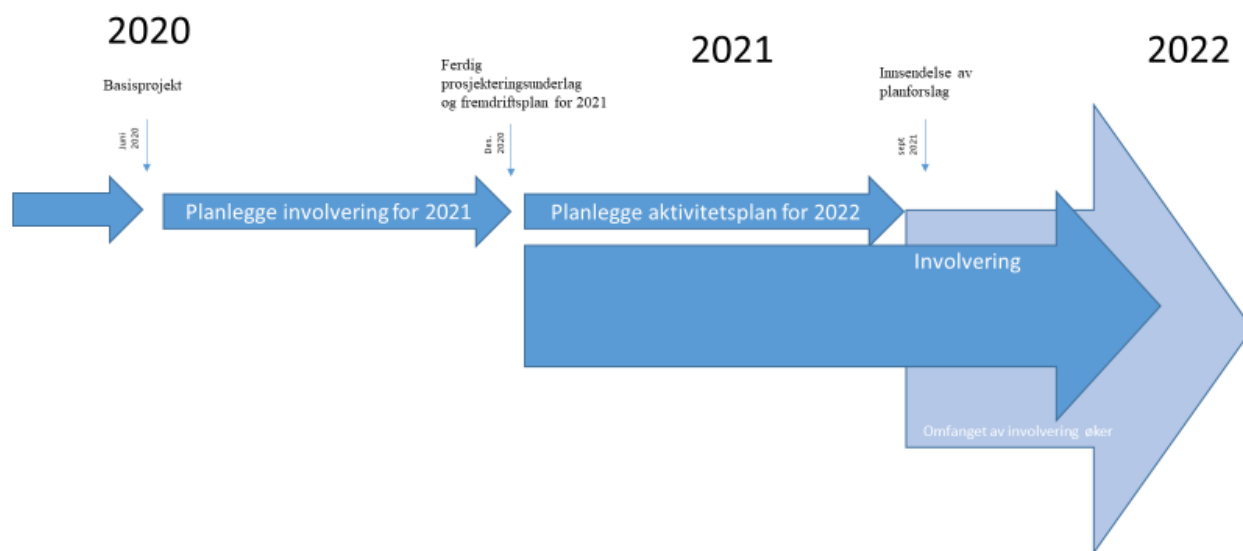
2020

Basisprojekt

Juni 2020

Ferdig prosjekteringsunderlag og fremdriftsplan for 2021

Des. 2020

2021

Innsendelse av planforslag

sept. 2021

2022

Planlegge involvering for 2021

Planlegge aktivitetsplan for 2022

Involvering

Omfanget av involvering øker